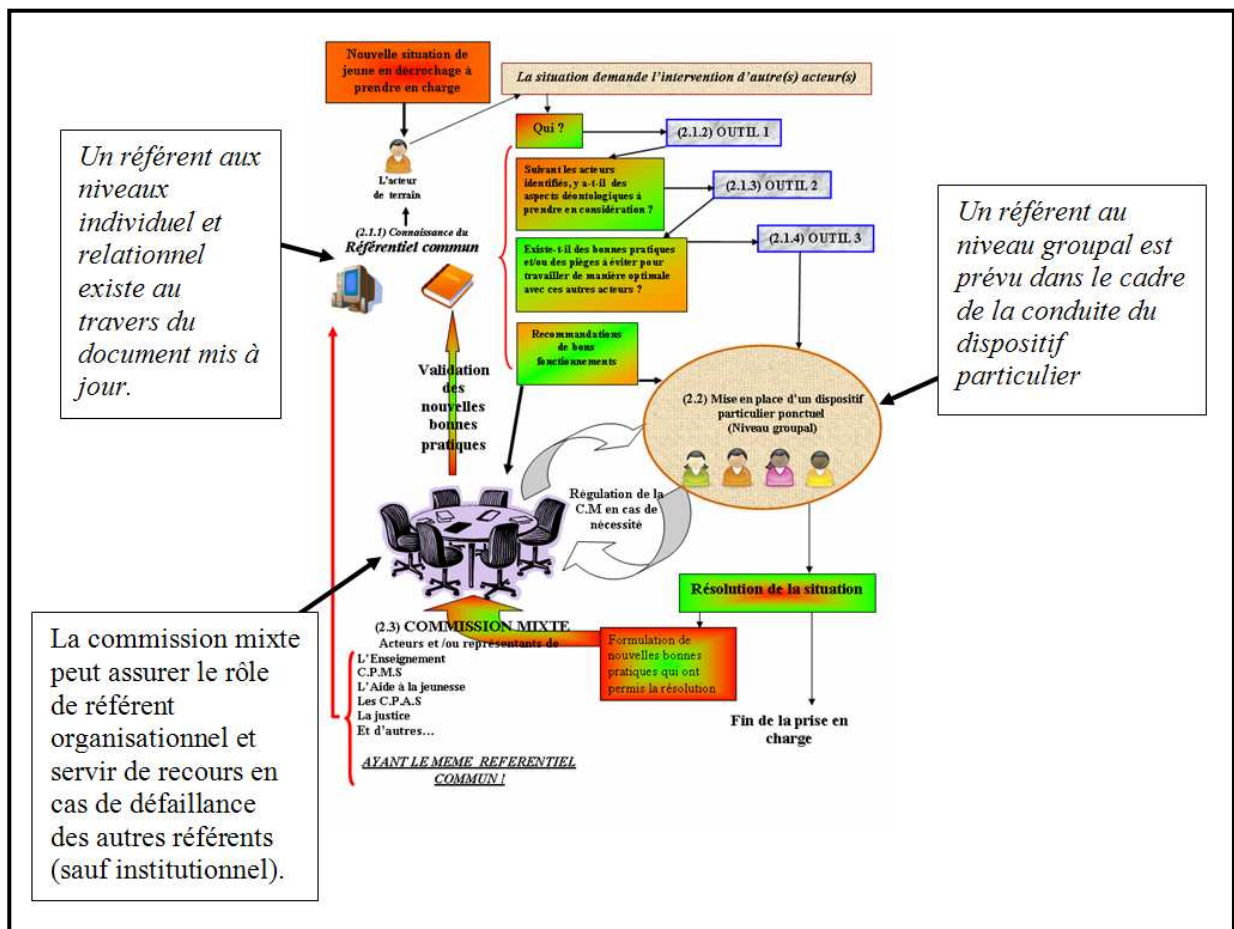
Un référent aux niveaux individuel et relationnel existe au travers du document mis à jour.

Nouvelle situation de jeune en décrochage à prendre en charge

La situation demande l'intervention d'autre(s) acteur(s)

L'acteur de terrain

(2.1.1) Connaissance du Référentiel commun

Qui ?

(2.1.2) OUTIL 1

Suivant les acteurs identifiés, y a-t-il des aspects déontologiques à prendre en considération ?

(2.1.3) OUTIL 2

Existe-t-il des bonnes pratiques et/ou des pièges à éviter pour travailler de manière optimale avec ces autres acteurs ?

(2.1.4) OUTIL 3

Recommandations de bons fonctionnements

Validation des nouvelles bonnes pratiques

Un référent au niveau groupal est prévu dans le cadre de la conduite du dispositif particulier

(2.2) Mise en place d'un dispositif particulier ponctuel (Niveau groupal)

Régulation de la C.M en cas de nécessité

Résolution de la situation

(2.3) COMMISSION MIXTE
Acteurs et /ou représentants de
L'Enseignement
C.P.M.S
L'Aide à la jeunesse
Les C.P.A.S
La justice
Et d'autres…

AYANT LE MEME REFERENTIEL COMMUN !

Formulation de nouvelles bonnes pratiques qui ont permis la résolution

Fin de la prise en charge

La commission mixte peut assurer le rôle de référent organisationnel et servir de recours en cas de défaillance des autres référents (sauf institutionnel).